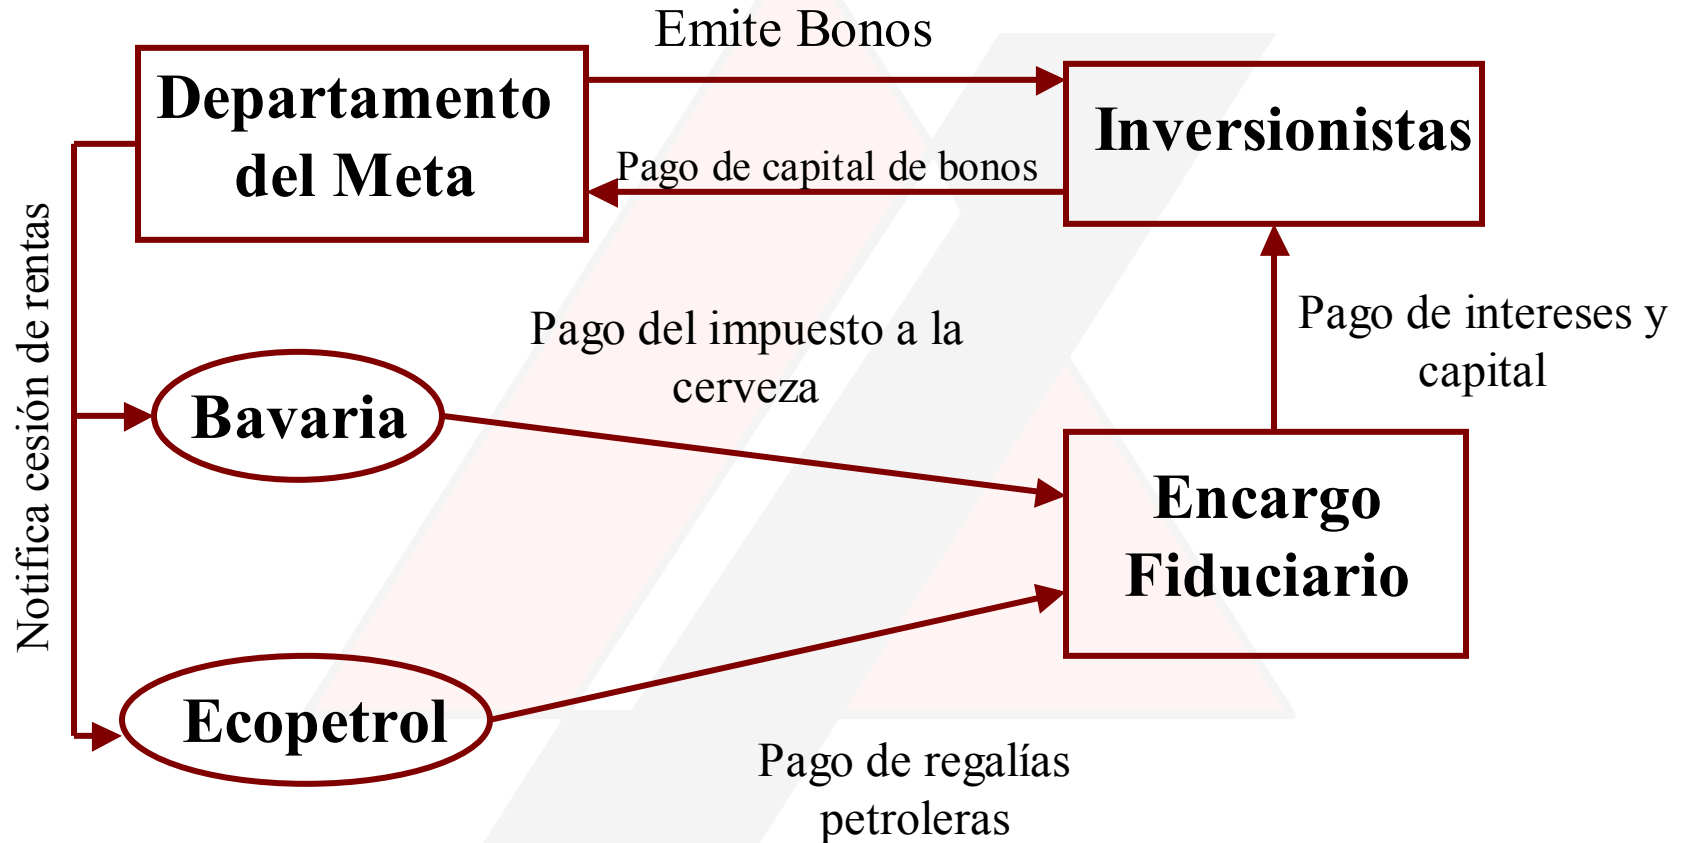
Emite Bonos

Departamento del Meta

Inversionistas

Pago de capital de bonos

Notifica cesión de rentas

Pago del impuesto a la cerveza

Pago de intereses y capital

Bavaria

Encargo Fiduciario

Ecopetrol

Pago de regalías petroleras